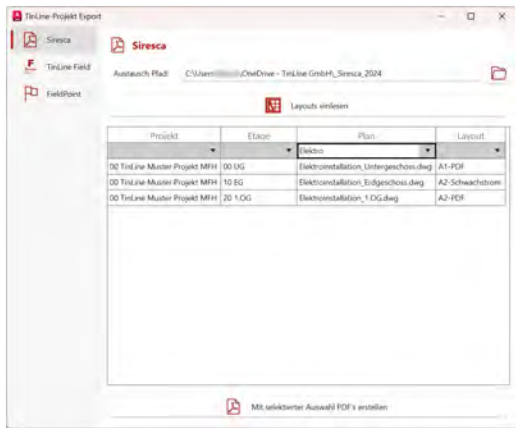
TinLine-Projekt Export

Siresca

TinLine Field

FieldPoint

Siresca

Austausch Pfad: C:\Users\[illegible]\OneDrive - TinLine GmbH\_Siresca\_2024

Layouts einlesen

| Projekt | Etage | Plan | Layout |
|---|---|---|---|
| | | Elektro | |
| 00 TinLine Muster Projekt MFH | 00 UG | Elektroinstallation\_Untergeschoss.dwg | A1-PDF |
| 00 TinLine Muster Projekt MFH | 10 EG | Elektroinstallation\_Erdgeschoss.dwg | A2-Schwachstrom |
| 00 TinLine Muster Projekt MFH | 20 1.OG | Elektroinstallation\_1.OG.dwg | A2-PDF |

Mit selektierter Auswahl PDF's erstellen